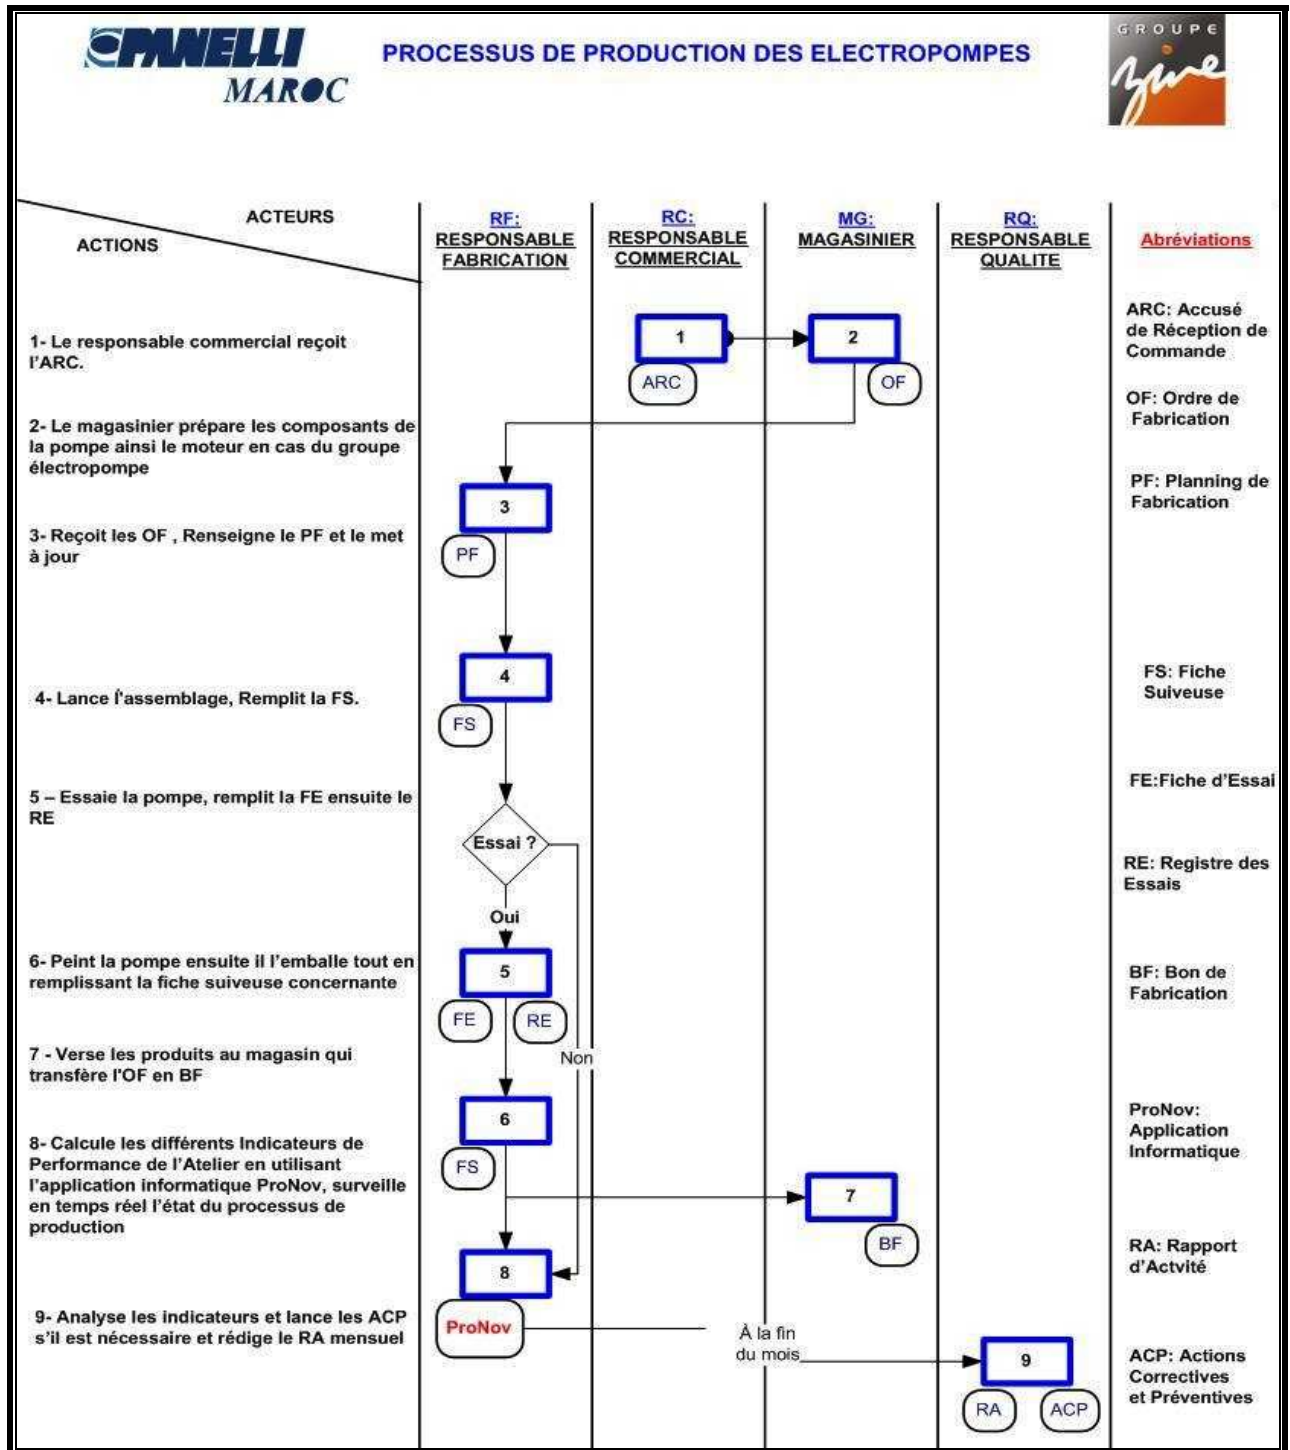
CAPANELLI MAROC

PROCESSUS DE PRODUCTION DES ELECTROPOMPES

GROUPE zine

ACTEURS

ACTIONS

RF: RESPONSABLE FABRICATION

RC: RESPONSABLE COMMERCIAL

MG: MAGASINIER

RQ: RESPONSABLE QUALITE

Abréviations

1- Le responsable commercial reçoit l'ARC.

2- Le magasinier prépare les composants de la pompe ainsi le moteur en cas du groupe électropompe

3- Reçoit les OF , Renseigne le PF et le met à jour

4- Lance l'assemblage, Remplit la FS.

5 – Essaie la pompe, remplit la FE ensuite le RE

6- Peint la pompe ensuite il l'emballe tout en remplissant la fiche suiveuse concernante

7 - Verse les produits au magasin qui transfère l'OF en BF

8- Calcule les différents Indicateurs de Performance de l'Atelier en utilisant l'application informatique ProNov, surveille en temps réel l'état du processus de production

9- Analyse les indicateurs et lance les ACP s'il est nécessaire et rédige le RA mensuel

1

ARC

2

OF

3

PF

4

FS

Essai ?

Oui

5

FE

RE

Non

6

FS

7

BF

8

ProNov

À la fin du mois

9

RA

ACP

ARC: Accusé de Réception de Commande

OF: Ordre de Fabrication

PF: Planning de Fabrication

FS: Fiche Suiveuse

FE:Fiche d'Essai

RE: Registre des Essais

BF: Bon de Fabrication

ProNov: Application Informatique

RA: Rapport d'Actvité

ACP: Actions Correctives et Préventives